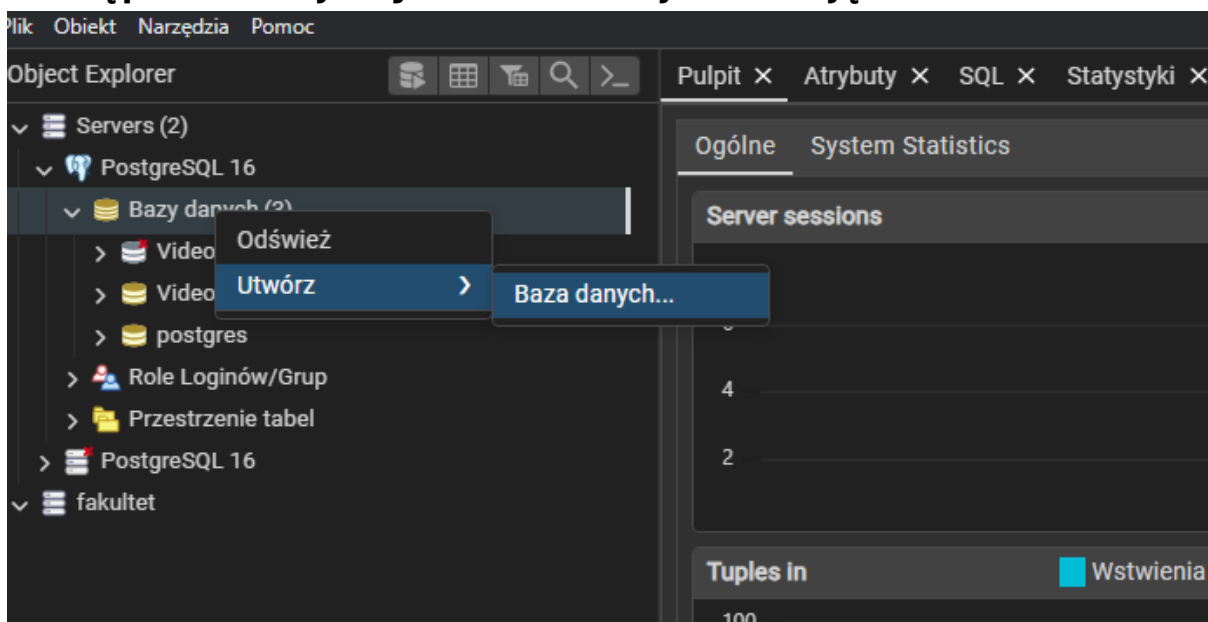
Plik Obiekt Narzędzia Pomoc

Object Explorer

Pulpit × Atrybuty × SQL × Statystyki ×

Servers (2)
PostgreSQL 16
Bazy danych (3)
Video
Video
postgres
Role Loginów/Grup
Przestrzenie tabel
PostgreSQL 16
fakultet

Odśwież
Utwórz
Baza danych...

Ogólne System Statistics

Server sessions

4
2

Tuples in
Wstwienia
100